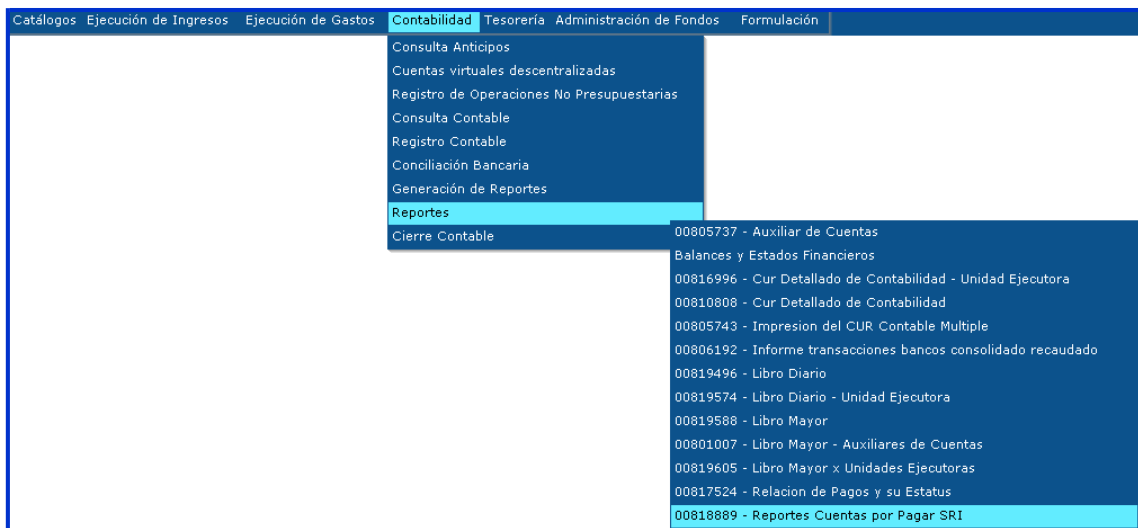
Catálogos Ejecución de Ingresos Ejecución de Gastos Contabilidad Tesorería Administración de Fondos Formulación

Consulta Anticipos
Cuentas virtuales descentralizadas
Registro de Operaciones No Presupuestarias
Consulta Contable
Registro Contable
Conciliación Bancaria
Generación de Reportes
Reportes
Cierre Contable

00805737 - Auxiliar de Cuentas
Balances y Estados Financieros
00816996 - Cur Detallado de Contabilidad - Unidad Ejecutora
00810808 - Cur Detallado de Contabilidad
00805743 - Impresion del CUR Contable Multiple
00806192 - Informe transacciones bancos consolidado recaudado
00819496 - Libro Diario
00819574 - Libro Diario - Unidad Ejecutora
00819588 - Libro Mayor
00801007 - Libro Mayor - Auxiliares de Cuentas
00819605 - Libro Mayor x Unidades Ejecutoras
00817524 - Relacion de Pagos y su Estatus
00818889 - Reportes Cuentas por Pagar SRI